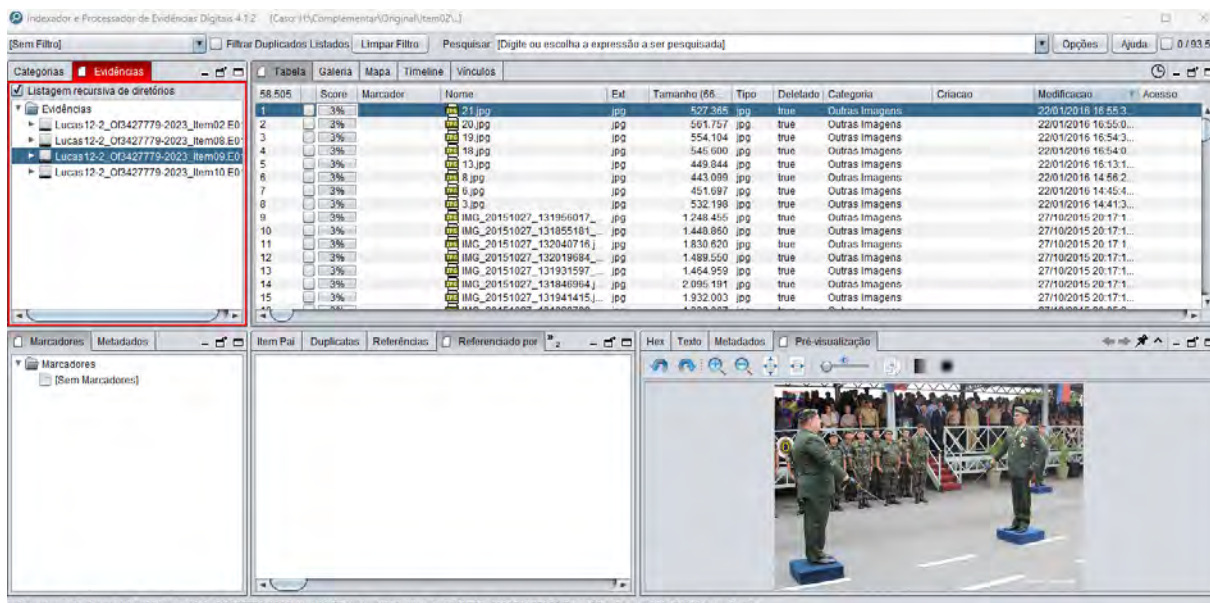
Indexador e Processador de Evidências Digitais 4.1.2 [Caso: H:\Complementar\Original\item02\..]

[Sem Filtro] Filtrar Duplicados Listados Limpar Filtro Pesquisar: [Digite ou escolha a expressão a ser pesquisada] Opções Ajuda 0 / 93.5

Categorias Evidências

Listagem recursiva de diretórios

Evidências
Lucas12-2_Of3427779-2023_Item02.E0
Lucas12-2_Of3427779-2023_Item08.E0
Lucas12-2_Of3427779-2023_Item09.E0
Lucas12-2_Of3427779-2023_Item10.E0

Tabela Galeria Mapa Timeline Vínculos

| 58.505 | Score | Marcador | Nome | Ext | Tamanho (KB) | Tipo | Deletado | Categoria | Criacao | Modificacao | Acesso |
|---|---|---|---|---|---|---|---|---|---|---|---|
| 1 | 3% | | 21.jpg | jpg | 527.365 | jpg | true | Outras Imagens | | 22/01/2016 16:55:3... | |
| 2 | 3% | | 20.jpg | jpg | 561.757 | jpg | true | Outras Imagens | | 22/01/2016 16:55:0... | |
| 3 | 3% | | 19.jpg | jpg | 554.104 | jpg | true | Outras Imagens | | 22/01/2016 16:54:3... | |
| 4 | 3% | | 18.jpg | jpg | 545.600 | jpg | true | Outras Imagens | | 22/01/2016 16:54:0... | |
| 5 | 3% | | 13.jpg | jpg | 449.844 | jpg | true | Outras Imagens | | 22/01/2016 16:13:1... | |
| 6 | 3% | | 8.jpg | jpg | 443.099 | jpg | true | Outras Imagens | | 22/01/2016 14:56:2... | |
| 7 | 3% | | 6.jpg | jpg | 451.697 | jpg | true | Outras Imagens | | 22/01/2016 14:45:4... | |
| 8 | 3% | | 3.jpg | jpg | 532.198 | jpg | true | Outras Imagens | | 22/01/2016 14:41:3... | |
| 9 | 3% | | IMG_20151027_131956017_... | jpg | 1.248.455 | jpg | true | Outras Imagens | | 27/10/2015 20:17:1... | |
| 10 | 3% | | IMG_20151027_131855181_... | jpg | 1.448.860 | jpg | true | Outras Imagens | | 27/10/2015 20:17:1... | |
| 11 | 3% | | IMG_20151027_132040716.j... | jpg | 1.830.620 | jpg | true | Outras Imagens | | 27/10/2015 20:17:1... | |
| 12 | 3% | | IMG_20151027_132019684_... | jpg | 1.489.550 | jpg | true | Outras Imagens | | 27/10/2015 20:17:1... | |
| 13 | 3% | | IMG_20151027_131931597_... | jpg | 1.464.959 | jpg | true | Outras Imagens | | 27/10/2015 20:17:1... | |
| 14 | 3% | | IMG_20151027_131846964.j... | jpg | 2.095.191 | jpg | true | Outras Imagens | | 27/10/2015 20:17:1... | |
| 15 | 3% | | IMG_20151027_131941415.j... | jpg | 1.932.003 | jpg | true | Outras Imagens | | 27/10/2015 20:17:1... | |

Marcadores Metadados

Marcadores
[Sem Marcadores]

Item Pai Duplicatas Referências Referenciado por

Hex Texto Metadados Pré-visualização